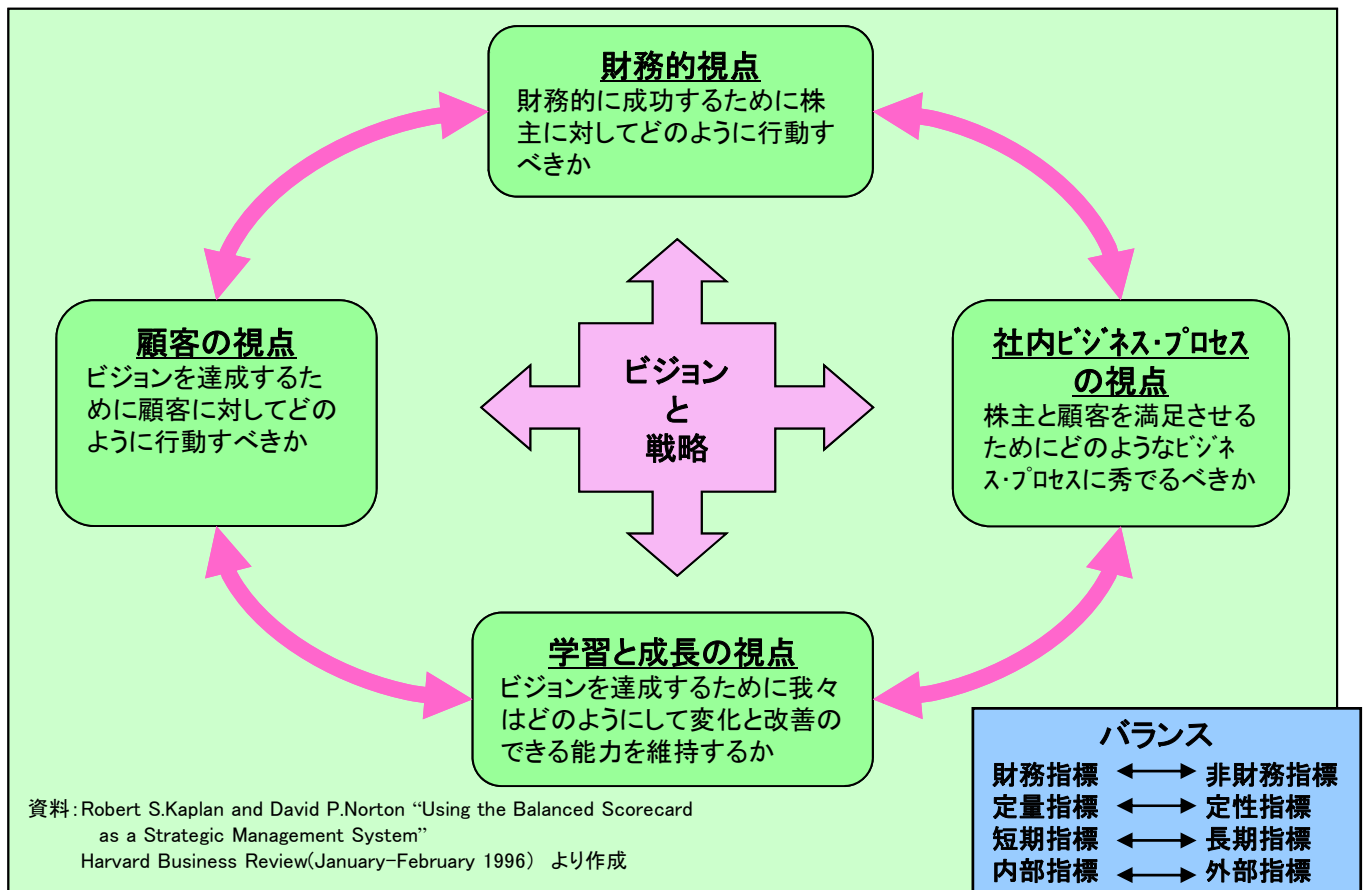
財務的視点
財務的に成功するために株主に対してどのように行動すべきか

顧客の視点
ビジョンを達成するために顧客に対してどのように行動すべきか

ビジョン
と
戦略

社内ビジネス・プロセスの視点
株主と顧客を満足させるためにどのようなビジネス・プロセスに秀でるべきか

学習と成長の視点
ビジョンを達成するために我々はどのようにして変化と改善のできる能力を維持するか

資料：Robert S.Kaplan and David P.Norton “Using the Balanced Scorecard as a Strategic Management System” Harvard Business Review(January-February 1996) より作成

バランス
財務指標 ⟷ 非財務指標
定量指標 ⟷ 定性指標
短期指標 ⟷ 長期指標
内部指標 ⟷ 外部指標